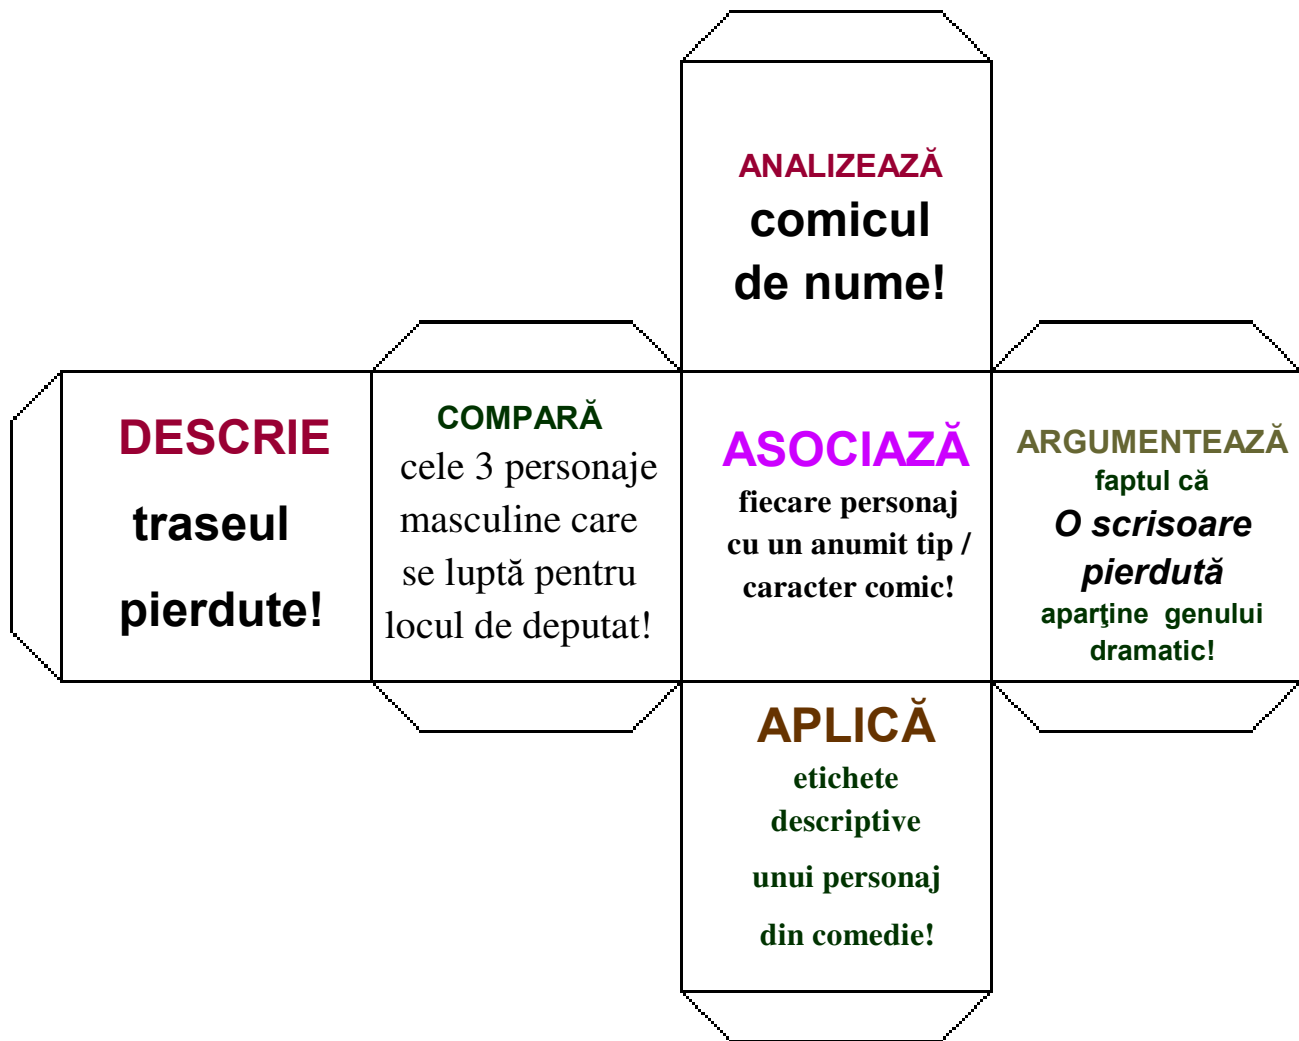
ANALIZEAZĂ
comicul
de nume!

DESCRIE
traseul
pierdute!

COMPARĂ
cele 3 personaje masculine care se luptă pentru locul de deputat!

ASOCIAZĂ
fiecare personaj cu un anumit tip / caracter comic!

ARGUMENTEAZĂ
faptul că
O scrisoare pierdută
aparţine genului dramatic!

APLICĂ
etichete descriptive unui personaj din comedie!